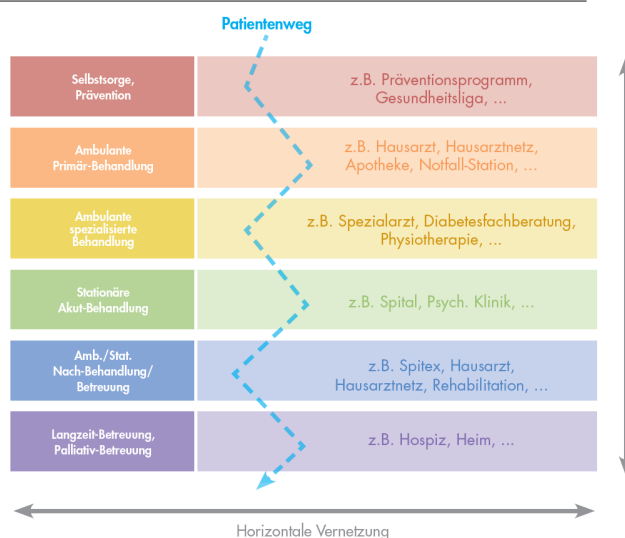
Patientenweg

| | |
|---|---|
| Selbstsorge, Prävention | z.B. Präventionsprogramm, Gesundheitsliga, ... |
| Ambulante Primär-Behandlung | z.B. Hausarzt, Hausarztnetz, Apotheke, Notfall-Station, ... |
| Ambulante spezialisierte Behandlung | z.B. Spezialarzt, Diabetesfachberatung, Physiotherapie, ... |
| Stationäre Akut-Behandlung | z.B. Spital, Psych. Klinik, ... |
| Amb./Stat. Nach-Behandlung/ Betreuung | z.B. Spitex, Hausarzt, Hausarztnetz, Rehabilitation, ... |
| Langzeit-Betreuung, Palliativ-Betreuung | z.B. Hospiz, Heim, ... |

Horizontale Vernetzung